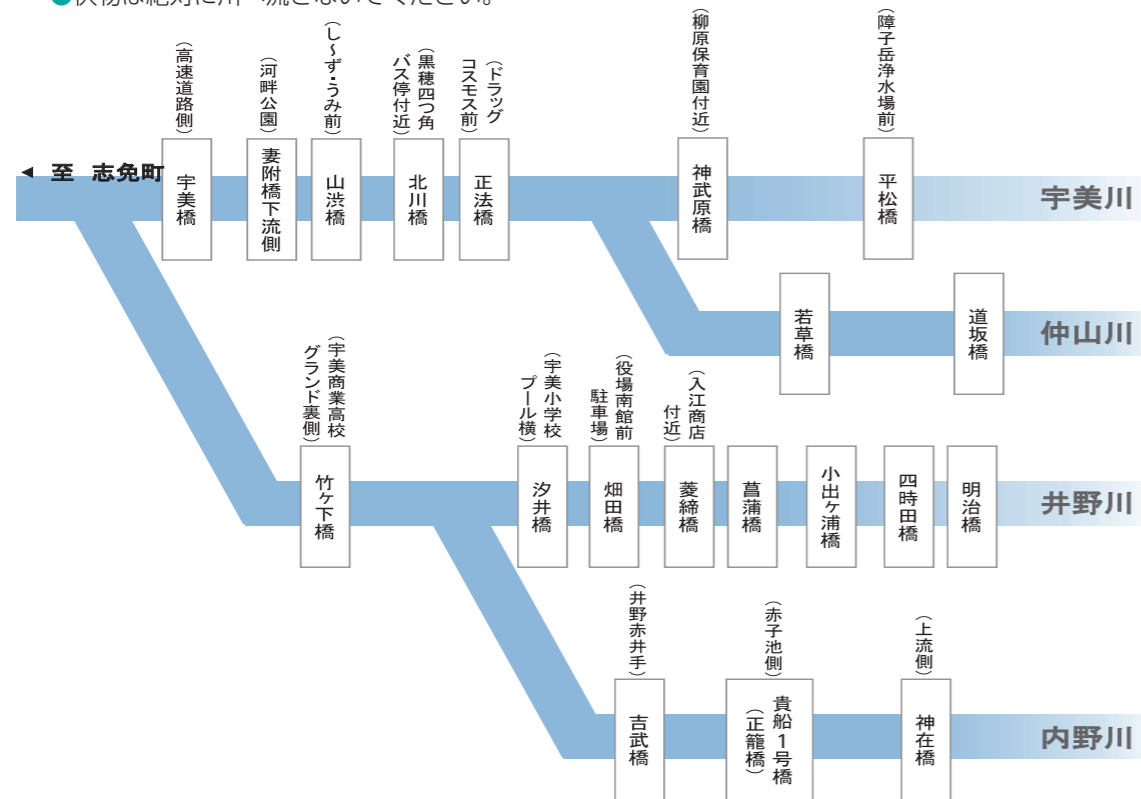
●供物は絶対に川へ流さないでください。

◀ 至 志免町

(高速道路側) 宇美橋
(河畔公園) 妻附橋下流側
(し~ず・うみ前) 山渋橋
(黒穂四つ角バス停付近) 北川橋
(ドラッグコスモス前) 正法橋
(柳原保育園付近) 神武原橋
(障子岳浄水場前) 平松橋
宇美川

若草橋
道坂橋
仲山川

(宇美商業高校グランド裏側) 竹ケ下橋
(宇美小学校プール横) 汐井橋
(役場南館前駐車場) 畑田橋
(入江商店付近) 菱締橋
菖蒲橋
小出ケ浦橋
四時田橋
明治橋
井野川

(井野赤井手) 吉武橋
(赤子池側) 貴船1号橋(正籠橋)
(上流側) 神在橋
内野川